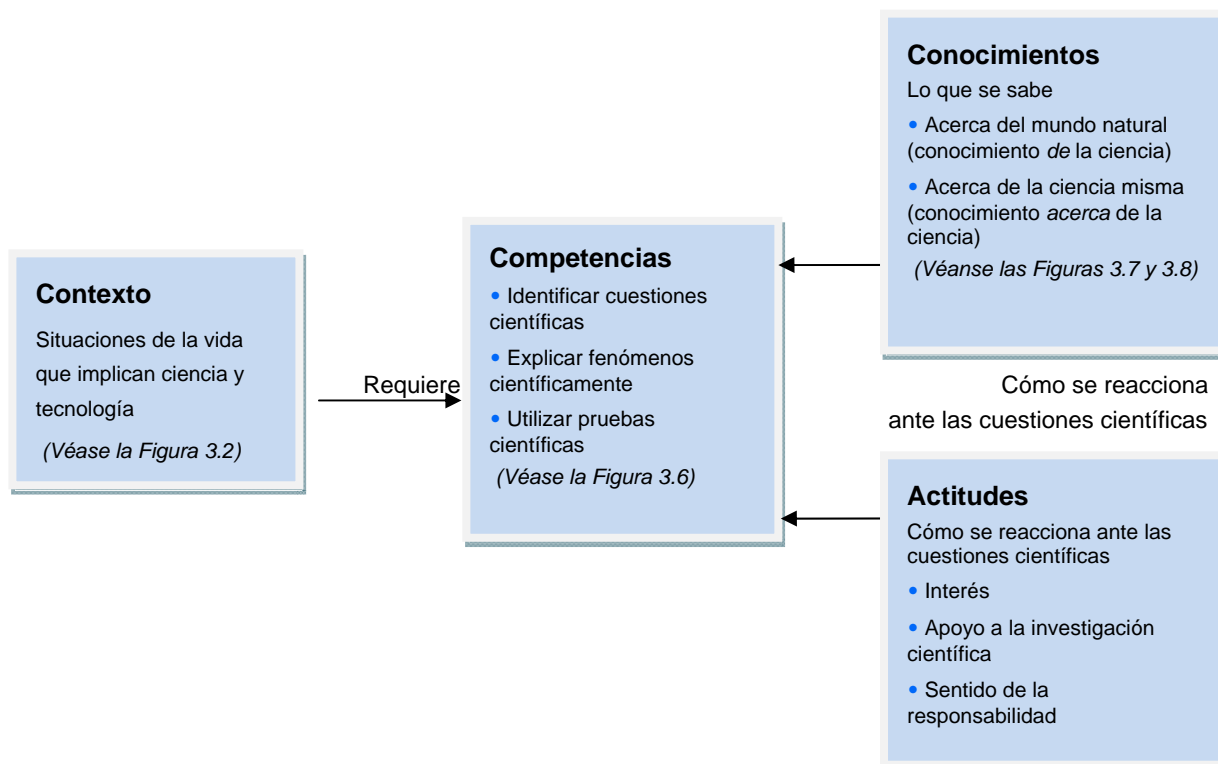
**Conocimientos**

Lo que se sabe

• Acerca del mundo natural (conocimiento *de* la ciencia)

• Acerca de la ciencia misma (conocimiento *acerca* de la ciencia)

*(Véanse las Figuras 3.7 y 3.8)*

**Contexto**

Situaciones de la vida que implican ciencia y tecnología

*(Véase la Figura 3.2)*

Requiere

**Competencias**

• Identificar cuestiones científicas

• Explicar fenómenos científicamente

• Utilizar pruebas científicas

*(Véase la Figura 3.6)*

Cómo se reacciona ante las cuestiones científicas

**Actitudes**

Cómo se reacciona ante las cuestiones científicas

• Interés

• Apoyo a la investigación científica

• Sentido de la responsabilidad